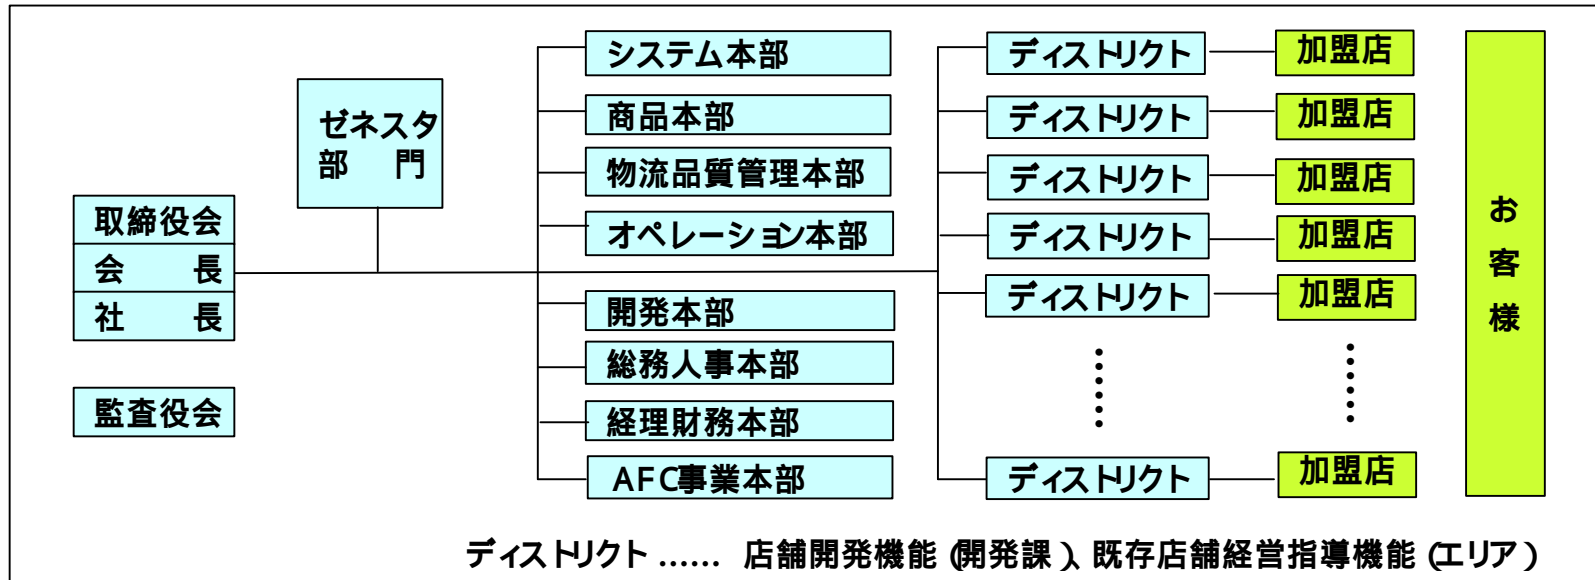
取締役会
会　　長
社　　長

監査役会

ゼネスタ
部　門

システム本部
商品本部
物流品質管理本部
オペレーション本部
開発本部
総務人事本部
経理財務本部
AFC事業本部

ディストリクト
ディストリクト
ディストリクト
ディストリクト
ディストリクト
ディストリクト

加盟店
加盟店
加盟店
加盟店
加盟店
加盟店

お
客
様

ディストリクト …… 店舗開発機能（開発課）、既存店舗経営指導機能（エリア）